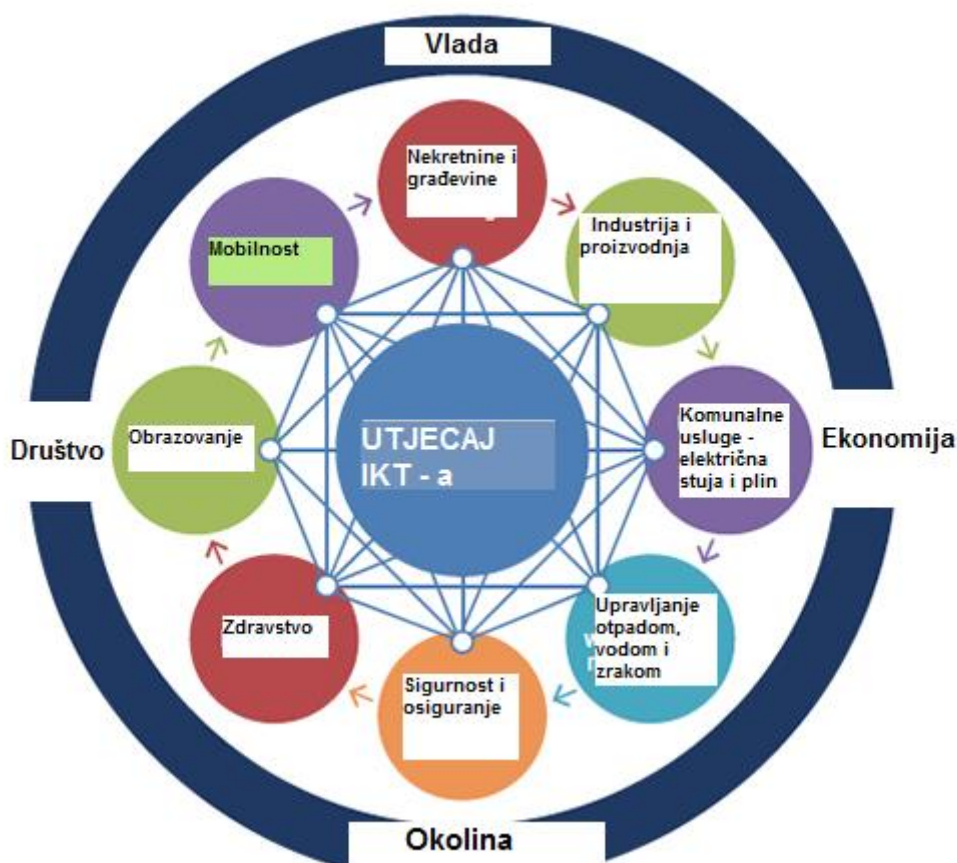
Vlada

Nekretnine i građevine

Industrija i proizvodnja

Komunalne usluge - električna stuja i plin

Upravljanje otpadom, vodom i zrakom

Sigurnost i osiguranje

Zdravstvo

Obrazovanje

Mobilnost

UTJECAJ IKT - a

Društvo

Ekonomija

Okolina